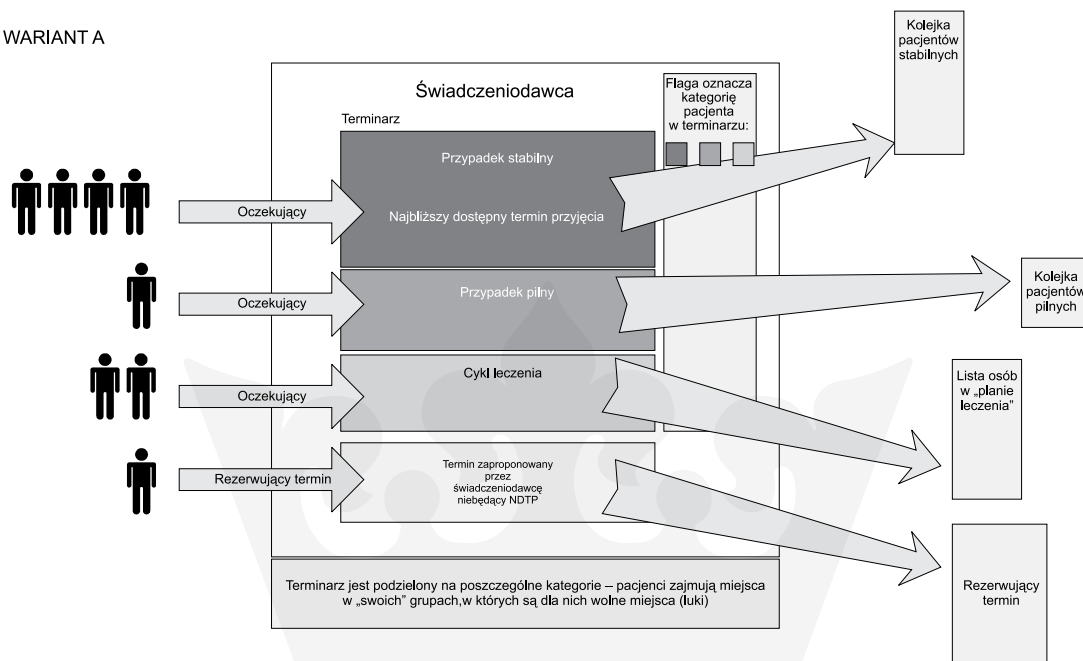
WARIANT A

Świadczeniodawca

Flaga oznacza kategorię pacjenta w terminarzu:

Kolejka pacjentów stabilnych

Terminarz

Przypadek stabilny

Oczekujący

Najbliższy dostępny termin przyjęcia

Oczekujący

Przypadek pilny

Kolejka pacjentów pilnych

Oczekujący

Cykl leczenia

Lista osób w „planie leczenia"

Rezerwujący termin

Termin zaproponowany przez świadczeniodawcę niebędący NDTP

Terminarz jest podzielony na poszczególne kategorie – pacjenci zajmują miejsca w „swoich" grupach,w których są dla nich wolne miejsca (luki)

Rezerwujący termin